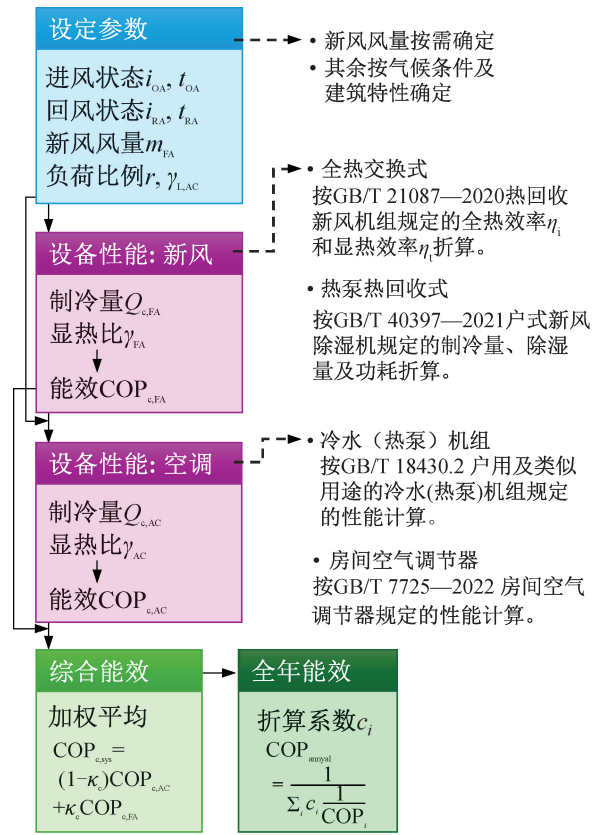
设定参数

进风状态$i_{OA}$, $t_{OA}$
回风状态$i_{RA}$, $t_{RA}$
新风风量$m_{FA}$
负荷比例$r$, $\gamma_{L,AC}$

• 新风风量按需确定
• 其余按气候条件及建筑特性确定

设备性能：新风

制冷量$Q_{c,FA}$
显热比$\gamma_{FA}$
能效$COP_{c,FA}$

• 全热交换式
按GB/T 21087—2020热回收新风机组规定的全热效率$\eta_i$和显热效率$\eta_t$折算。

• 热泵热回收式
按GB/T 40397—2021户式新风除湿机规定的制冷量、除湿量及功耗折算。

设备性能：空调

制冷量$Q_{c,AC}$
显热比$\gamma_{AC}$
能效$COP_{c,AC}$

• 冷水（热泵）机组
按GB/T 18430.2 户用及类似用途的冷水(热泵)机组规定的性能计算。

• 房间空气调节器
按GB/T 7725—2022 房间空气调节器规定的性能计算。

综合能效

加权平均
$COP_{c,sys} = (1-\kappa_c)COP_{c,AC} + \kappa_c COP_{c,FA}$

全年能效

折算系数$c_i$
$COP_{annual} = \frac{1}{\Sigma_i c_i \frac{1}{COP_i}}$